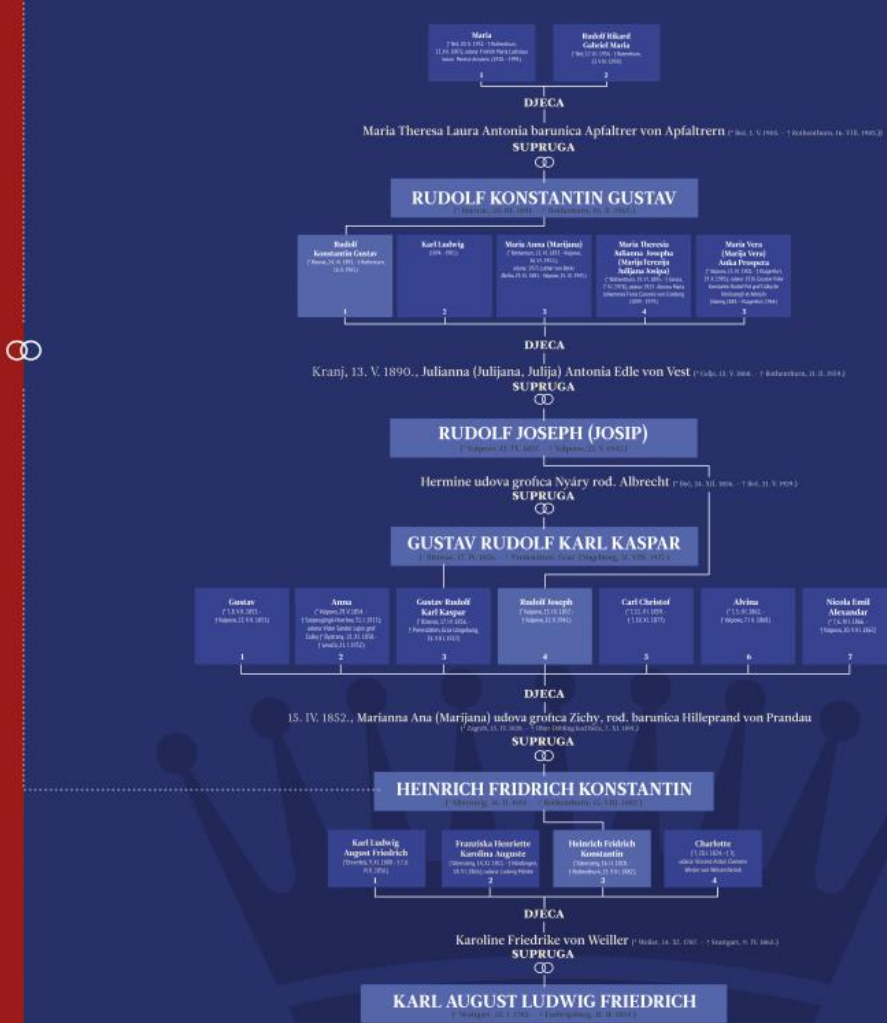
Maria
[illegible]
1

Rudolf Rikard Gabriel Maria
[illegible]
2

DJECA

Maria Theresa Laura Antonia barunica Apfaltrer von Apfaltrern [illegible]
SUPRUGA

RUDOLF KONSTANTIN GUSTAV
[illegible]

Rudolf Konstantin Gustav
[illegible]
1

Karl Ludwig
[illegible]
2

Maria Anna (Marijana)
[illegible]
3

Maria Theresia Julianna Josepha (Marija Terezija Julijana Josipa)
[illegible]
4

Maria Vera (Marija Vera) Anka Prospera
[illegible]
5

DJECA

Kranj, 13. V. 1890., Julianna (Julijana, Julija) Antonia Edle von Vest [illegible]
SUPRUGA

RUDOLF JOSEPH (JOSIP)
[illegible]

Hermine udova grofica Nyáry rod. Albrecht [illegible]
SUPRUGA

GUSTAV RUDOLF KARL KASPAR
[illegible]

Gustav
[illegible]
1

Anna
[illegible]
2

Gustav Rudolf Karl Kaspar
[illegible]
3

Rudolf Joseph
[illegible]
4

Carl Christof
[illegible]
5

Alvina
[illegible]
6

Nicola Emil Alexandar
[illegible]
7

DJECA

15. IV. 1852., Marianna Ana (Marijana) udova grofica Zichy, rod. barunica Hilleprand von Prandau
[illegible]
SUPRUGA

HEINRICH FRIDRICH KONSTANTIN
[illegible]

Karl Ludwig August Friedrich
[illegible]
1

Franziska Henriette Karolina Auguste
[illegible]
2

Heinrich Fridrich Konstantin
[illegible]
3

Charlotte
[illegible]
4

DJECA

Karoline Friedrike von Weiller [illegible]
SUPRUGA

KARL AUGUST LUDWIG FRIEDRICH
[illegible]